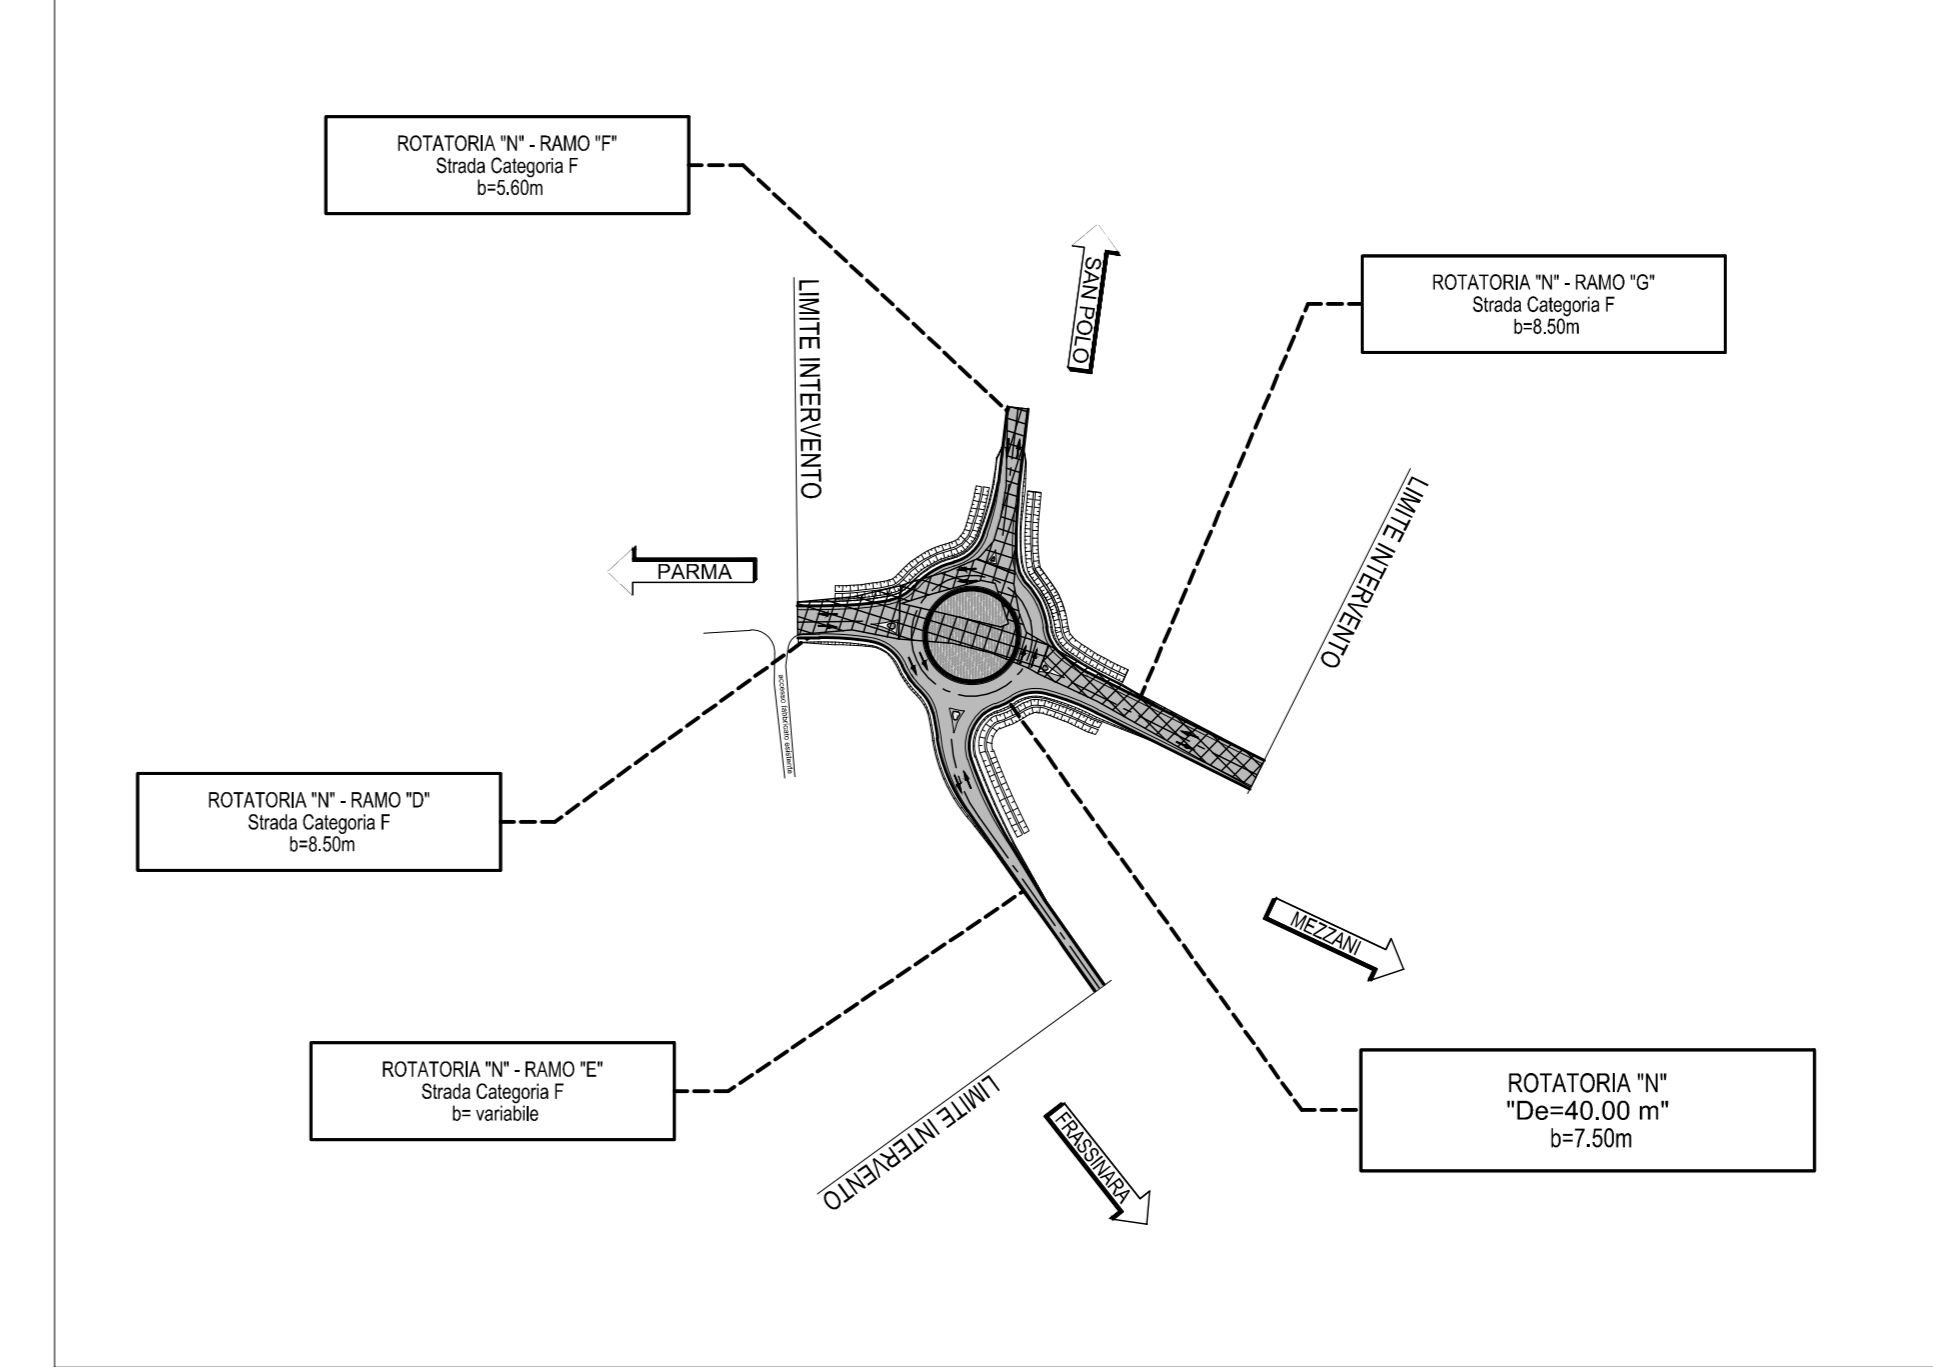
ROTATORIA "N" - RAMO "F"
Strada Categoria F
b=5.60m

SAN POLO

ROTATORIA "N" - RAMO "G"
Strada Categoria F
b=8.50m

LIMITE INTERVENTO

PARMA

LIMITE INTERVENTO

accesso laterale esistente

ROTATORIA "N" - RAMO "D"
Strada Categoria F
b=8.50m

MEZZANI

ROTATORIA "N" - RAMO "E"
Strada Categoria F
b= variabile

LIMITE INTERVENTO

FRASSINARA

ROTATORIA "N"
"De=40.00 m"
b=7.50m